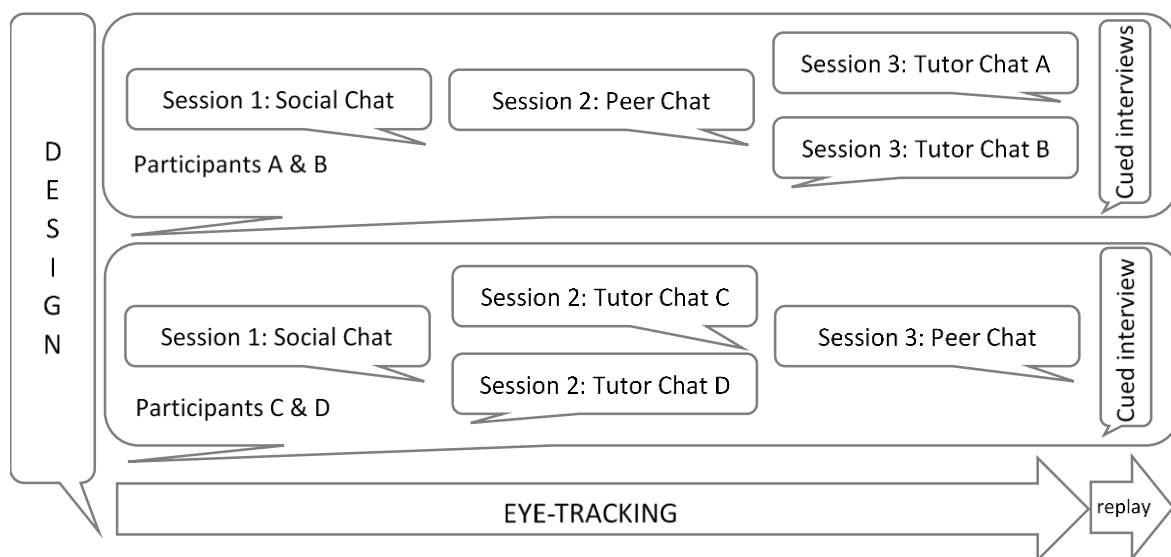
D E S I G N

Session 1: Social Chat

Participants A & B

Session 2: Peer Chat

Session 3: Tutor Chat A

Session 3: Tutor Chat B

Cued interviews

Session 1: Social Chat

Participants C & D

Session 2: Tutor Chat C

Session 2: Tutor Chat D

Session 3: Peer Chat

Cued interview

EYE-TRACKING

replay